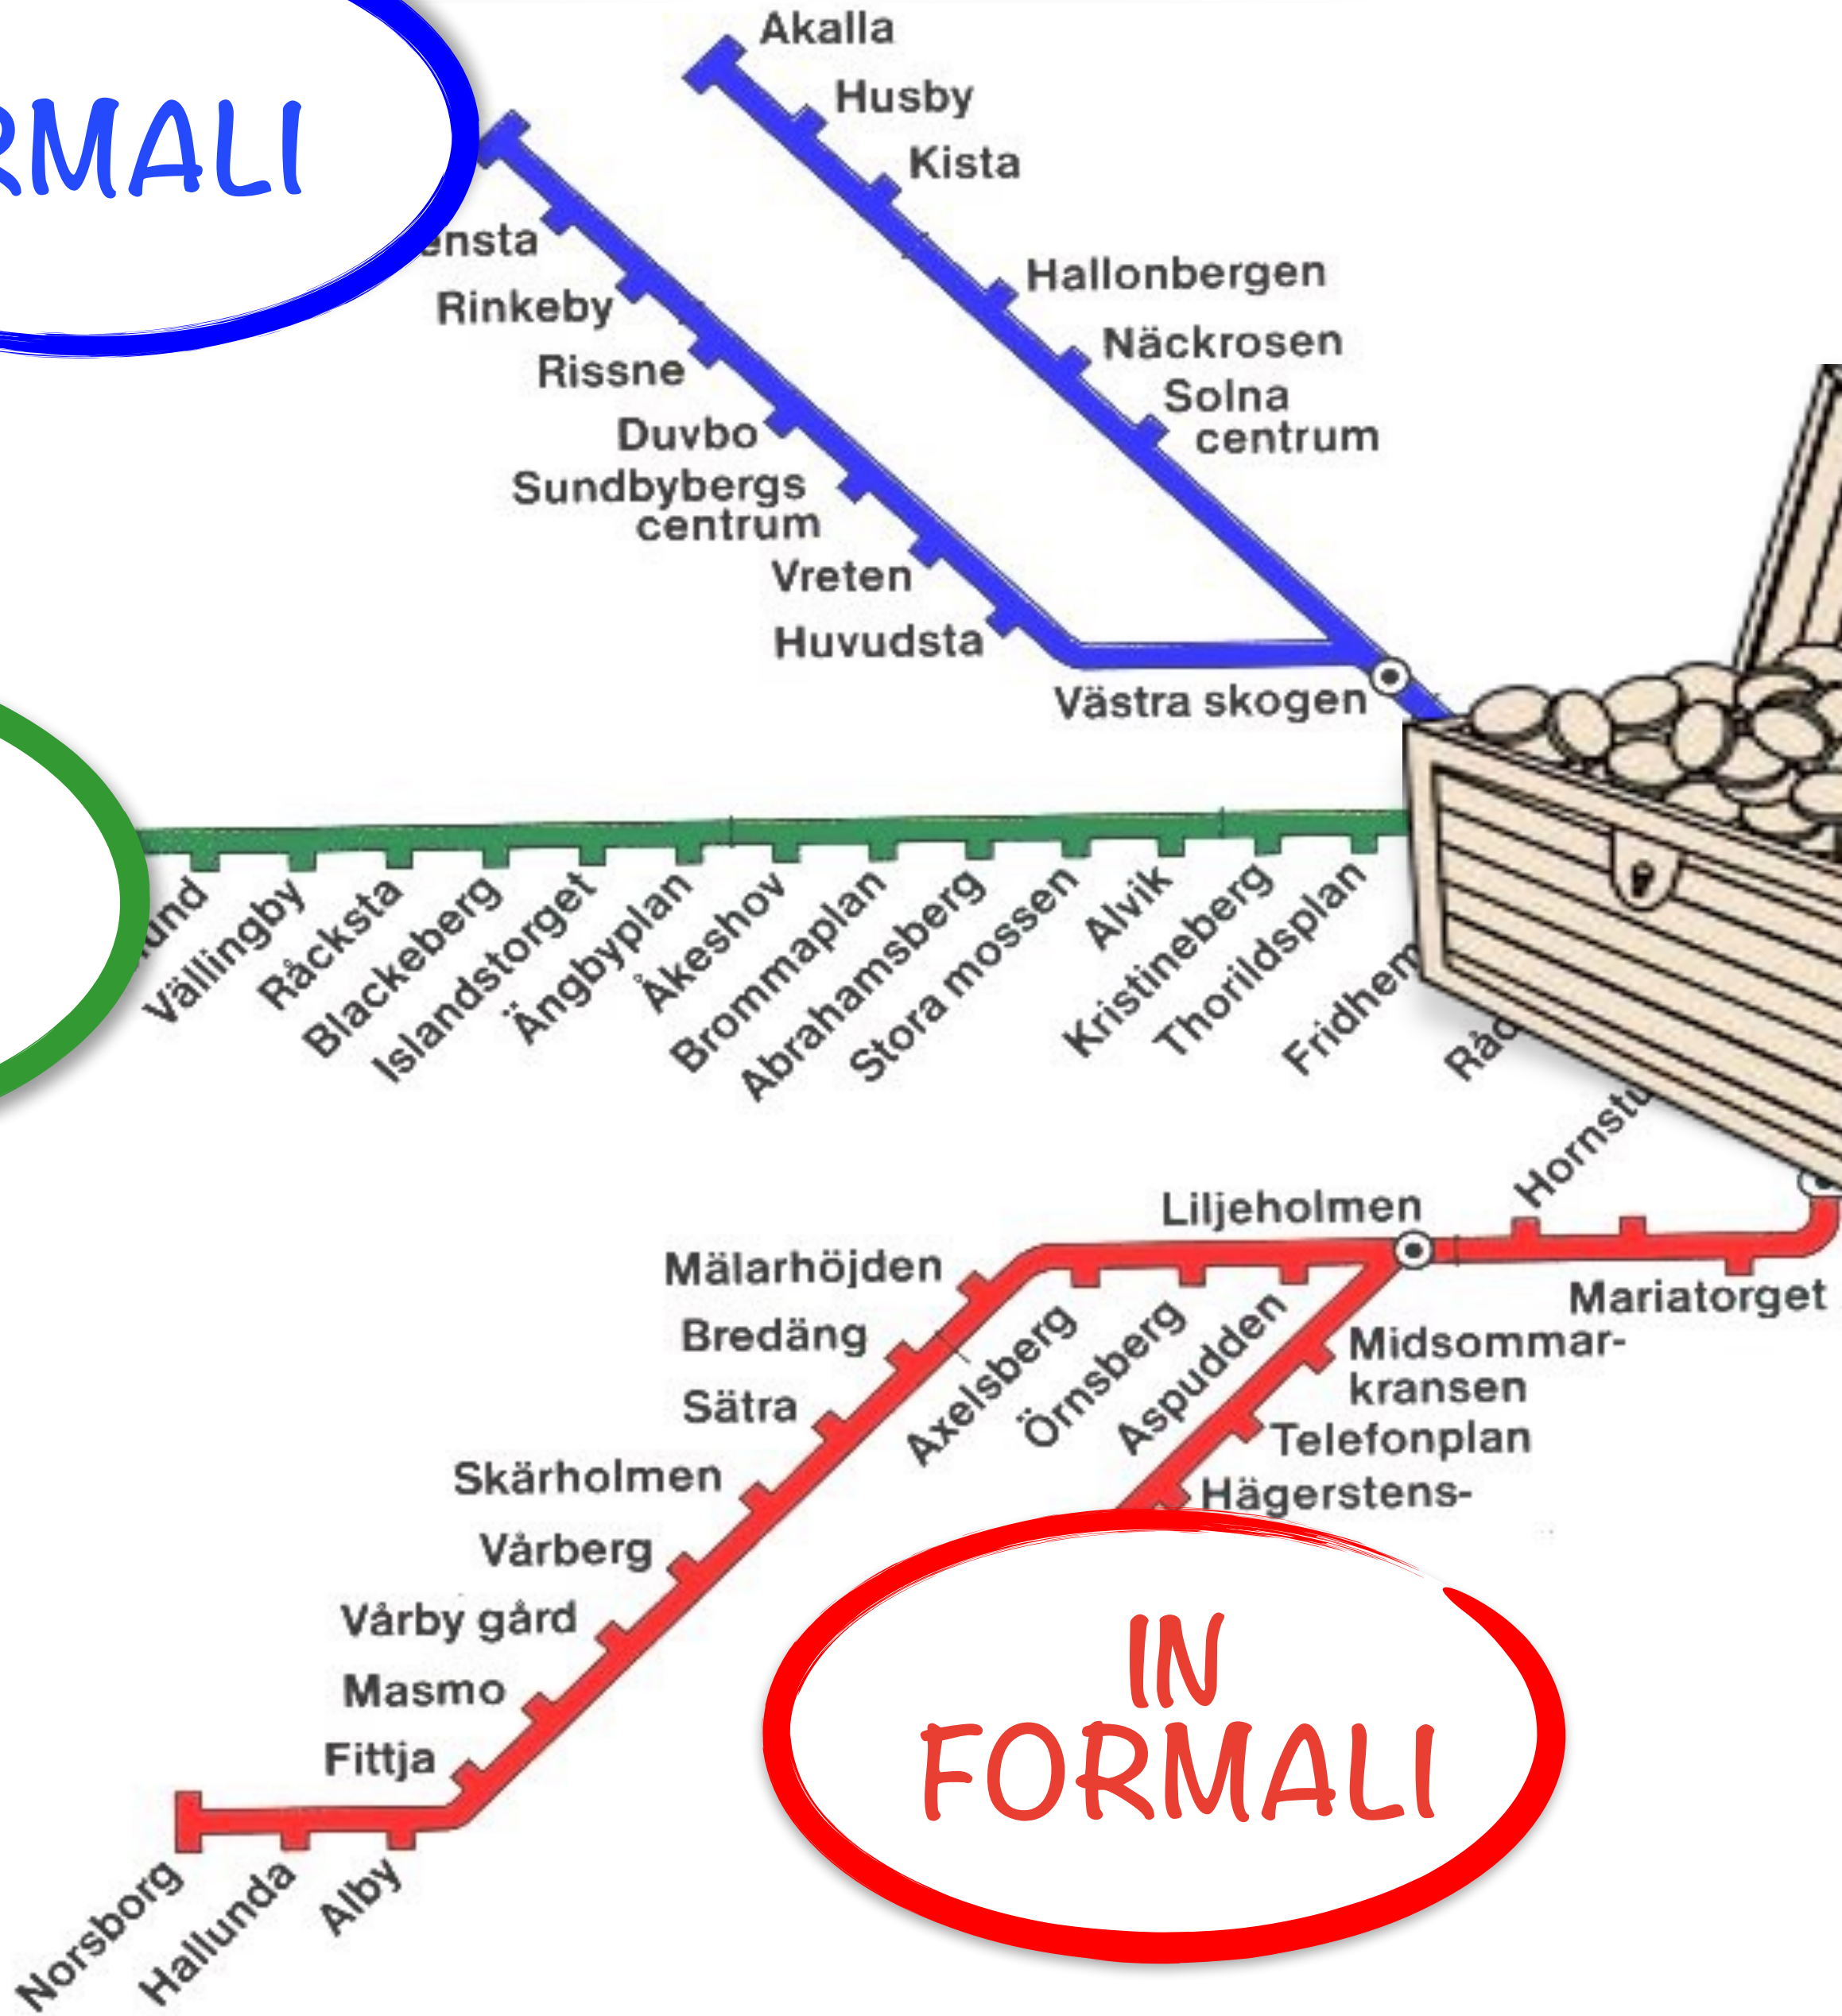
RMALI

Akalla
Husby
Kista
Hallonbergen
Näckrosen
Solna centrum

ensta
Rinkeby
Rissne
Duvbo
Sundbybergs centrum
Vreten
Huvudsta
Västra skogen

und
Vällingby
Råcksta
Blackeberg
Islandstorget
Ängbyplan
Åkeshov
Brommaplan
Abrahamsberg
Stora mossen
Alvik
Kristineberg
Thorildsplan
Fridhem
Råd

Hornstu
Liljeholmen
Mariatorget
Mälarhöjden
Bredäng
Sätra
Skärholmen
Vårberg
Vårby gård
Masmo
Fittja
Norsborg
Hallunda
Alby
Axelsberg
Örnsberg
Aspudden
Midsommarkransen
Telefonplan
Hägerstens-

IN FORMALI